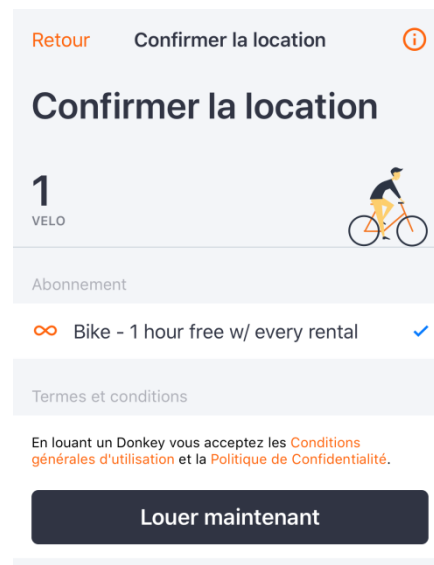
Retour Confirmer la location

Confirmer la location

1
VELO

Abonnement

Bike - 1 hour free w/ every rental

Termes et conditions

En louant un Donkey vous acceptez les Conditions générales d'utilisation et la Politique de Confidentialité.

Louer maintenant